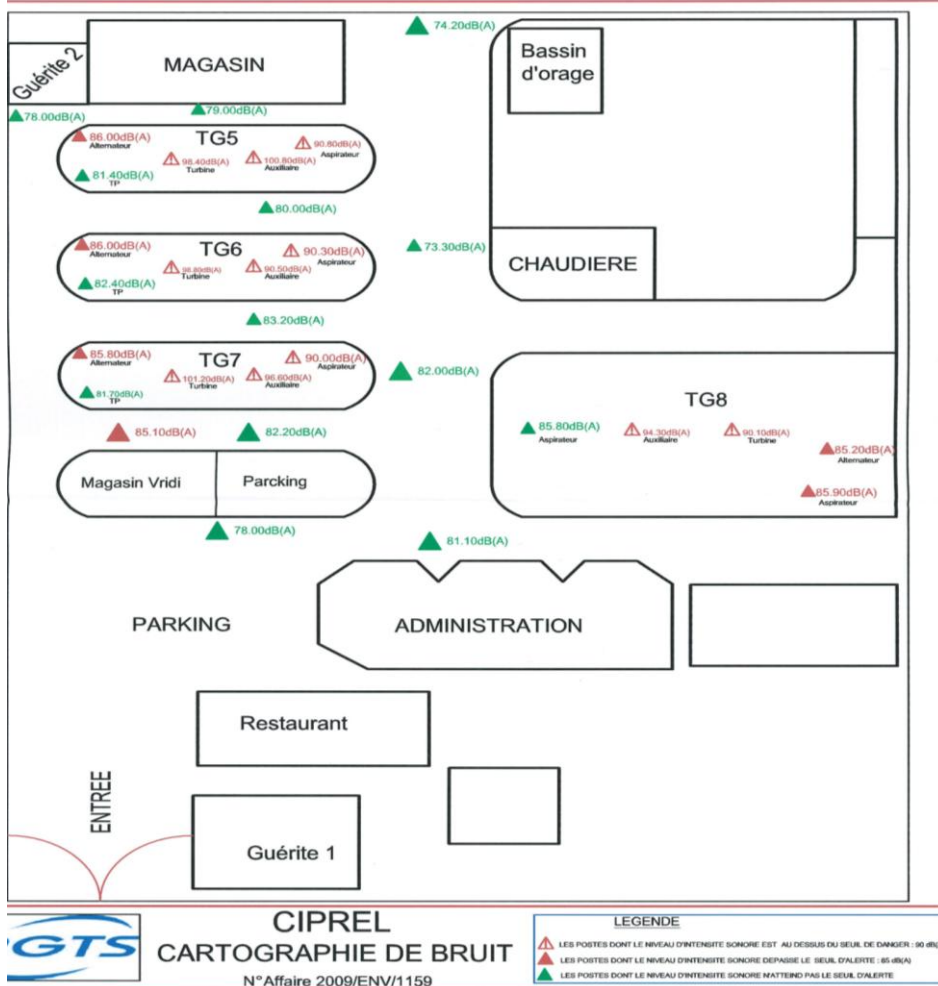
Guérite 2

MAGASIN

74.20dB(A)

Bassin d'orage

78.00dB(A)

79.00dB(A)

TG5

86.00dB(A) Alternateur

90.80dB(A) Aspirateur

98.40dB(A) Turbine

100.80dB(A) Auxiliaire

81.40dB(A) TP

80.00dB(A)

TG6

86.00dB(A) Alternateur

90.30dB(A) Aspirateur

98.80dB(A) Turbine

90.50dB(A) Auxiliaire

82.40dB(A) TP

73.30dB(A)

CHAUDIERE

83.20dB(A)

TG7

85.80dB(A) Alternateur

90.00dB(A) Aspirateur

101.20dB(A) Turbine

96.60dB(A) Auxiliaire

81.70dB(A) TP

82.00dB(A)

TG8

85.80dB(A) Aspirateur

94.30dB(A) Auxiliaire

90.10dB(A) Turbine

85.20dB(A) Alternateur

85.90dB(A) Aspirateur

85.10dB(A)

82.20dB(A)

Magasin Vridi

Parcking

78.00dB(A)

81.10dB(A)

PARKING

ADMINISTRATION

Restaurant

ENTREE

Guérite 1

GTS

CIPREL
CARTOGRAPHIE DE BRUIT
N°Affaire 2009/ENV/1159

LEGENDE
LES POSTES DONT LE NIVEAU D'INTENSITE SONORE EST AU DESSUS DU SEUIL DE DANGER : 90 dB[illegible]
LES POSTES DONT LE NIVEAU D'INTENSITE SONORE DEPASSE LE SEUIL D'ALERTE : 85 dB(A)
LES POSTES DONT LE NIVEAU D'INTENSITE SONORE N'ATTEIND PAS LE SEUIL D'ALERTE